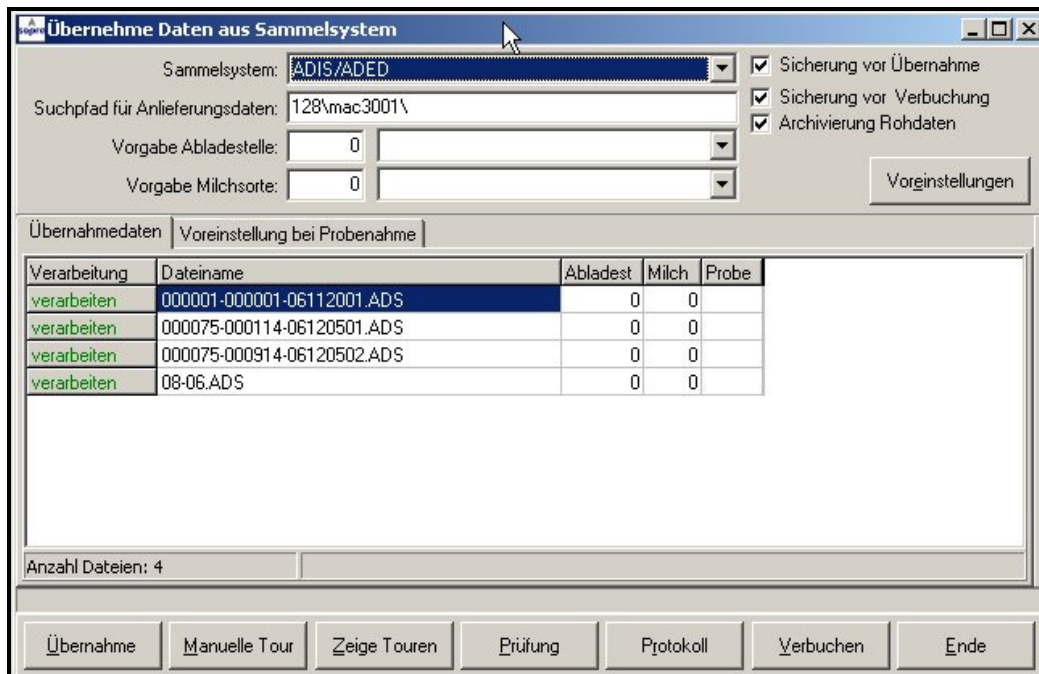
sopra Übernehme Daten aus Sammelsystem

Sammelsystem: ADIS/ADED
Suchpfad für Anlieferungsdaten: 128\mac3001\
Vorgabe Abladestelle: 0
Vorgabe Milchsorte: 0

Sicherung vor Übernahme
Sicherung vor Verbuchung
Archivierung Rohdaten

Voreinstellungen

Übernahmedaten | Voreinstellung bei Probenahme

| Verarbeitung | Dateiname | Abladest | Milch | Probe |
|---|---|---|---|---|
| verarbeiten | 000001-000001-06112001.ADS | 0 | 0 | |
| verarbeiten | 000075-000114-06120501.ADS | 0 | 0 | |
| verarbeiten | 000075-000914-06120502.ADS | 0 | 0 | |
| verarbeiten | 08-06.ADS | 0 | 0 | |

Anzahl Dateien: 4

Übernahme | Manuelle Tour | Zeige Touren | Prüfung | Protokoll | Verbuchen | Ende